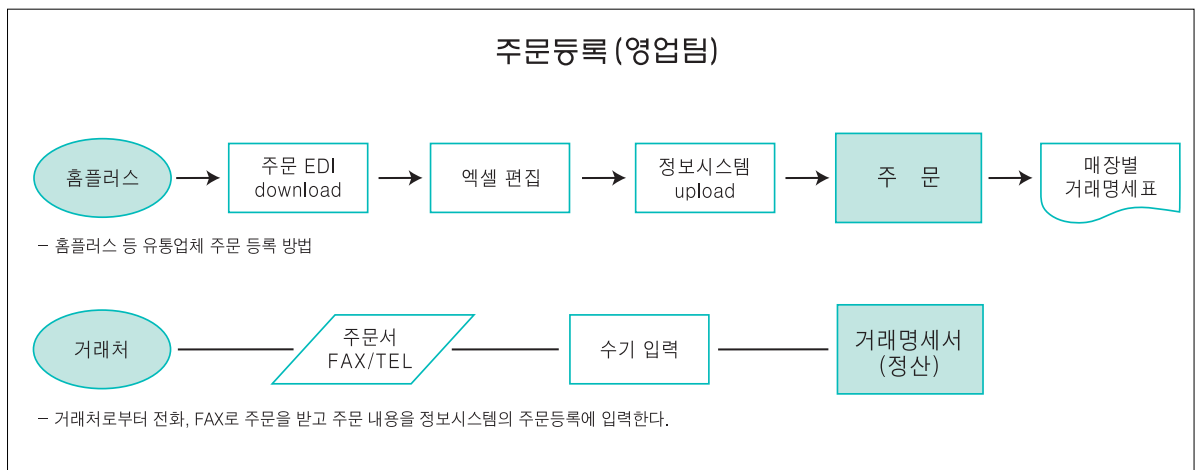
주문등록 (영업팀)

홈플러스

주문 EDI download

엑셀 편집

정보시스템 upload

주 문

매장별 거래명세표

– 홈플러스 등 유통업체 주문 등록 방법

거래처

주문서 FAX/TEL

수기 입력

거래명세서 (정산)

– 거래처로부터 전화, FAX로 주문을 받고 주문 내용을 정보시스템의 주문등록에 입력한다.